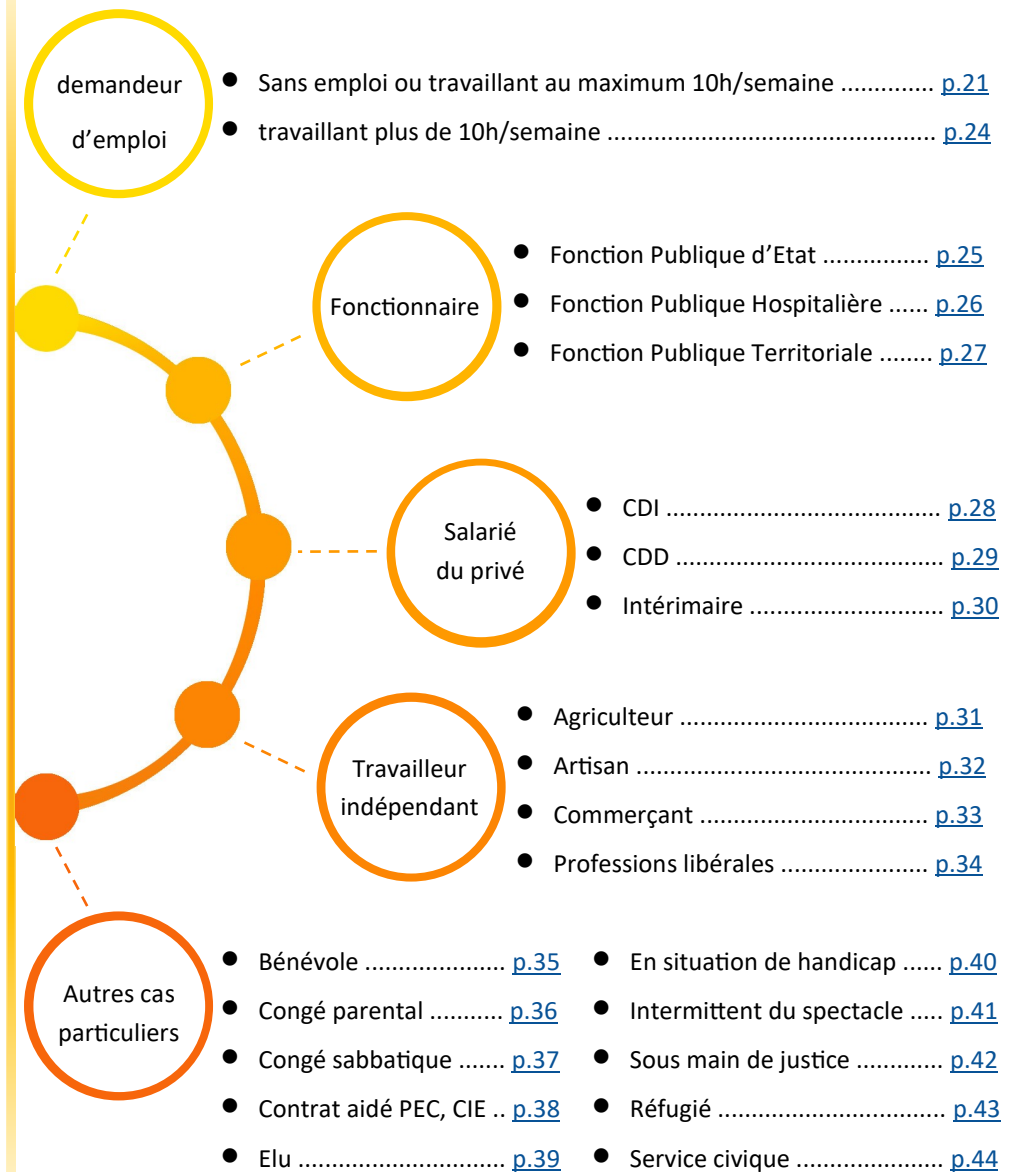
demandeur d'emploi

- Sans emploi ou travaillant au maximum 10h/semaine ............ p.21
- travaillant plus de 10h/semaine .............................................. p.24

Fonctionnaire

- Fonction Publique d'Etat ............... p.25
- Fonction Publique Hospitalière ...... p.26
- Fonction Publique Territoriale ........ p.27

Salarié du privé

- CDI ........................................ p.28
- CDD ...................................... p.29
- Intérimaire ............................ p.30

Travailleur indépendant

- Agriculteur ................................... p.31
- Artisan ......................................... p.32
- Commerçant ................................ p.33
- Professions libérales ..................... p.34

Autres cas particuliers

- Bénévole .................... p.35
- Congé parental ........... p.36
- Congé sabbatique ....... p.37
- Contrat aidé PEC, CIE .. p.38
- Elu ............................. p.39

- En situation de handicap ...... p.40
- Intermittent du spectacle ..... p.41
- Sous main de justice ............ p.42
- Réfugié ................................ p.43
- Service civique ..................... p.44